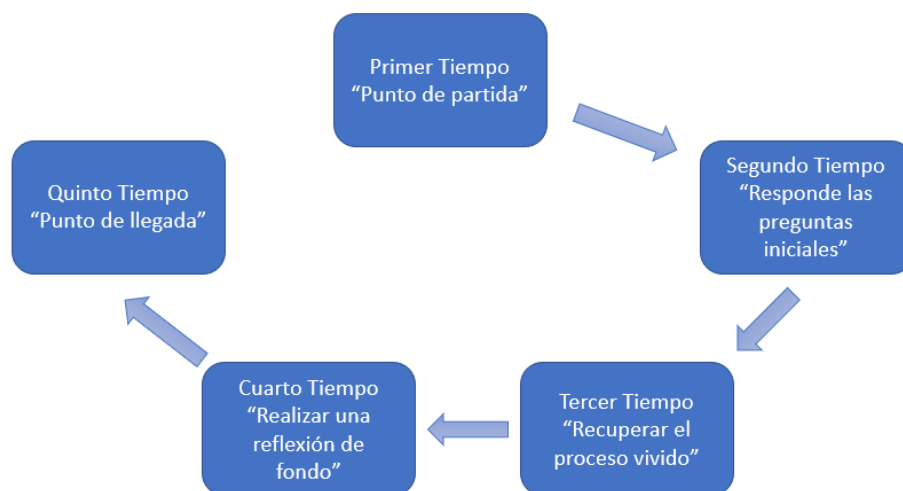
Primer Tiempo
“Punto de partida”

Segundo Tiempo
“Responde las preguntas iniciales”

Tercer Tiempo
“Recuperar el proceso vivido”

Cuarto Tiempo
“Realizar una reflexión de fondo”

Quinto Tiempo
“Punto de llegada”